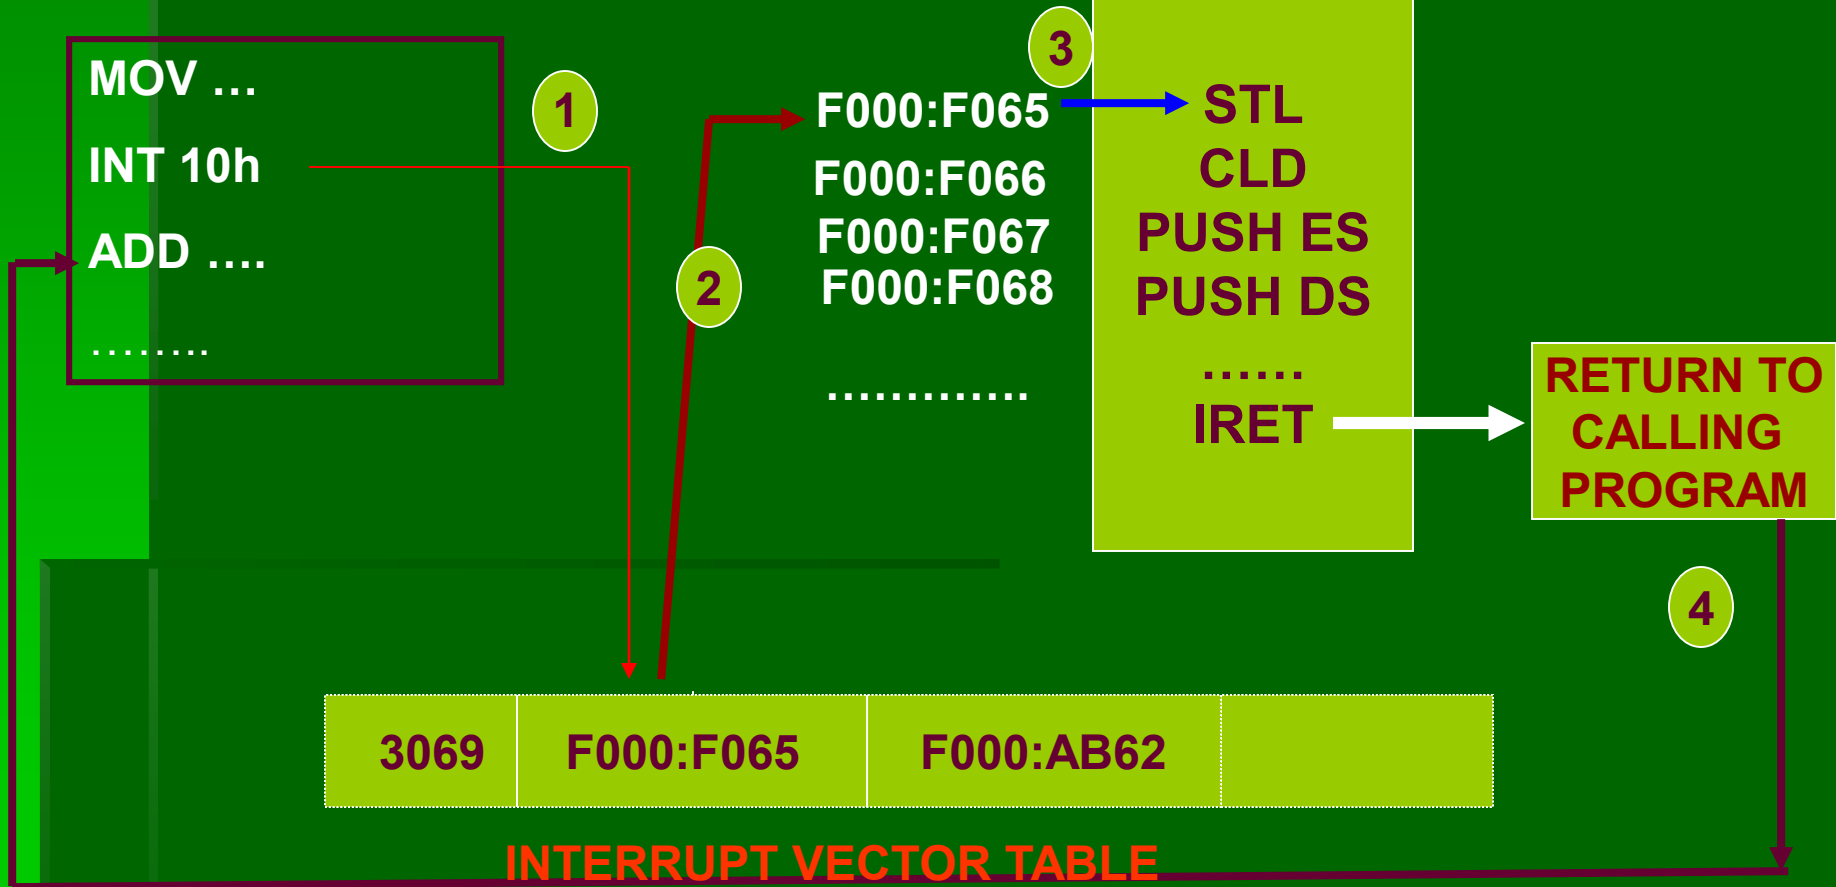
MOV …

INT 10h

ADD ….

………

1

2

3

F000:F065

F000:F066

F000:F067

F000:F068

………….

STL

CLD

PUSH ES

PUSH DS

……

IRET

RETURN TO CALLING PROGRAM

4

| 3069 | F000:F065 | F000:AB62 |  |
|---|---|---|---|

INTERRUPT VECTOR TABLE